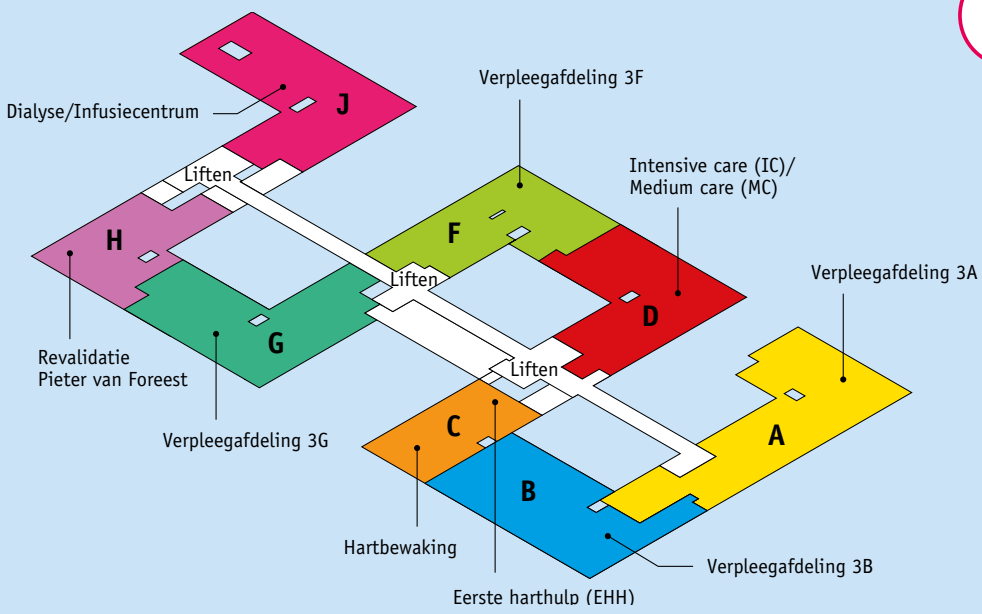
Dialyse/Infusiecentrum

J

Verpleegafdeling 3F

Intensive care (IC)/
Medium care (MC)

Liften

F

H

Liften

D

Verpleegafdeling 3A

G

Revalidatie
Pieter van Foreest

Liften

C

A

Verpleegafdeling 3G

B

Hartbewaking

Verpleegafdeling 3B

Eerste harthulp (EHH)